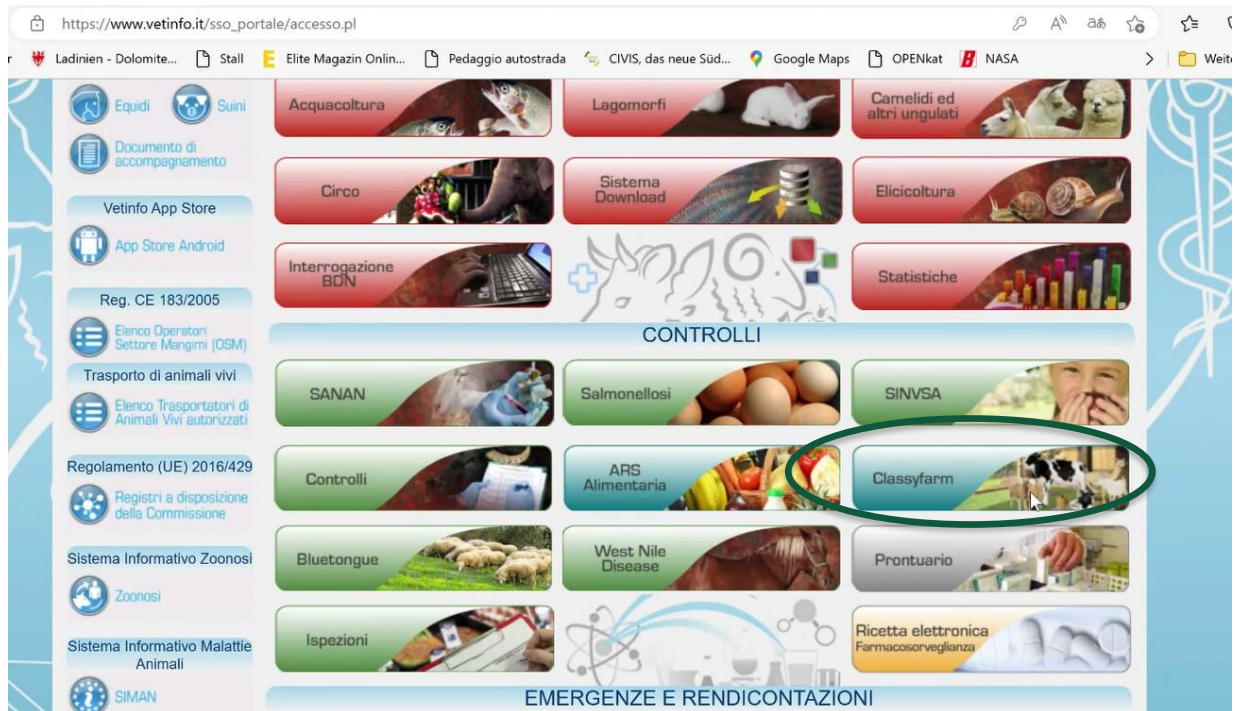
https://www.vetinfo.it/sso_portale/accesso.pl

Ladinien - Dolomite... Stall Elite Magazin Onlin... Pedaggio autostrada CIVIS, das neue Süd... Google Maps OPENkat NASA Weit

Equidi Suini

Documento di accompagnamento

Vetinfo App Store

App Store Android

Reg. CE 183/2005

Elenco Operatori Settore Mangimi (OSM)

Trasporto di animali vivi

Elenco Trasportatori di Animali Vivi autorizzati

Regolamento (UE) 2016/429

Registri a disposizione della Commissione

Sistema Informativo Zoonosi

Zoonosi

Sistema Informativo Malattie Animali

SIMAN

Acquacoltura

Lagomorfi

Camelidi ed altri ungulati

Circo

Sistema Download

Elicicoltura

Interrogazione BDN

Statistiche

CONTROLLI

SANAN

Salmonellosi

SINVSA

Controlli

ARS Alimentaria

Classyfarm

Bluetongue

West Nile Disease

Prontuario

Ispezioni

Ricetta elettronica Farmacosorveglianza

EMERGENZE E RENDICONTAZIONI